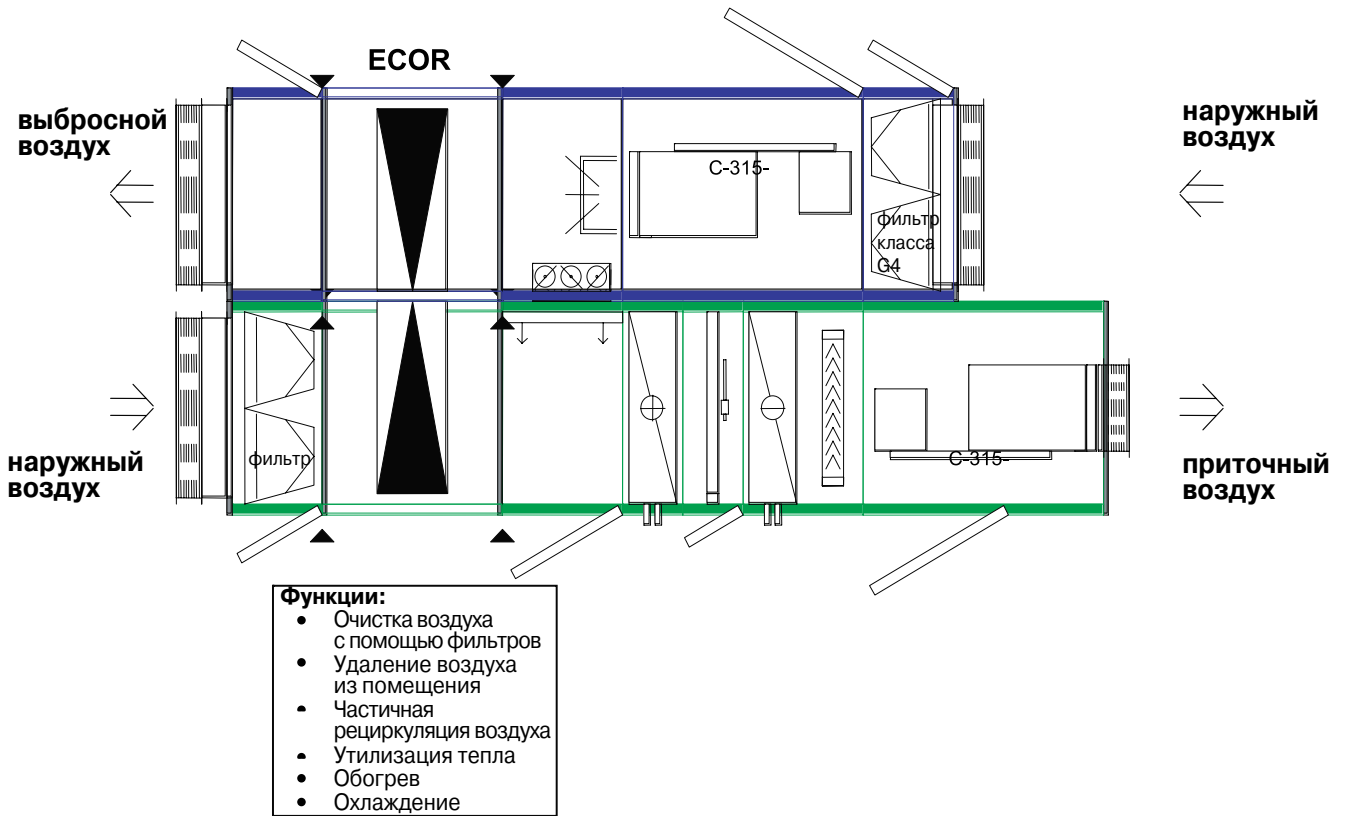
ECOR

выбросной воздух

наружный воздух

C-315-

Фильтр класса G4

наружный воздух

фильтр

C-315-

приточный воздух

Функции:
- Очистка воздуха с помощью фильтров
- Удаление воздуха из помещения
- Частичная рециркуляция воздуха
- Утилизация тепла
- Обогрев
- Охлаждение